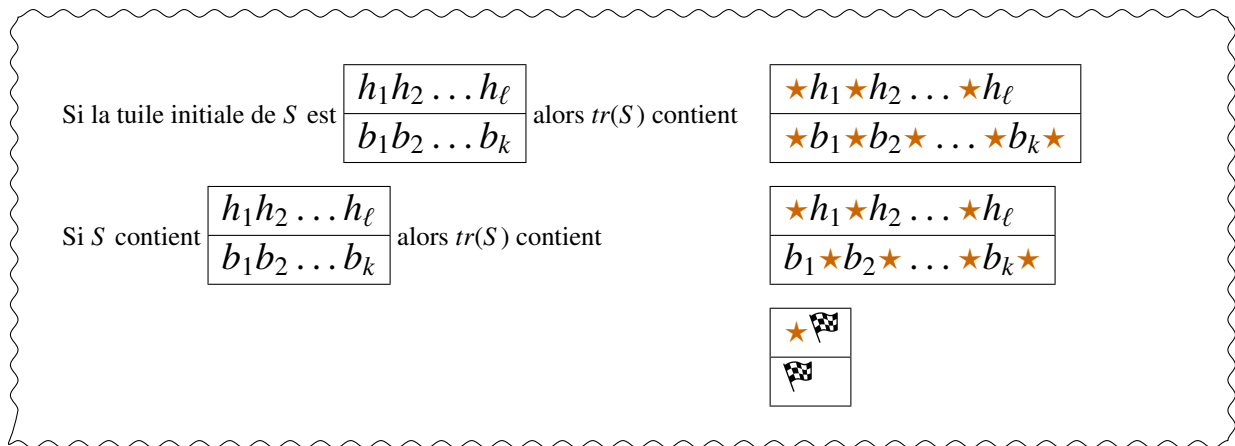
Si la tuile initiale de $S$ est $\frac{h_1h_2\ldots h_\ell}{b_1b_2\ldots b_k}$ alors $tr(S)$ contient $\frac{\star h_1\star h_2\ldots\star h_\ell}{\star b_1\star b_2\star\ldots\star b_k\star}$

Si $S$ contient $\frac{h_1h_2\ldots h_\ell}{b_1b_2\ldots b_k}$ alors $tr(S)$ contient $\frac{\star h_1\star h_2\ldots\star h_\ell}{b_1\star b_2\star\ldots\star b_k\star}$

$\frac{\star 🏁}{🏁}$